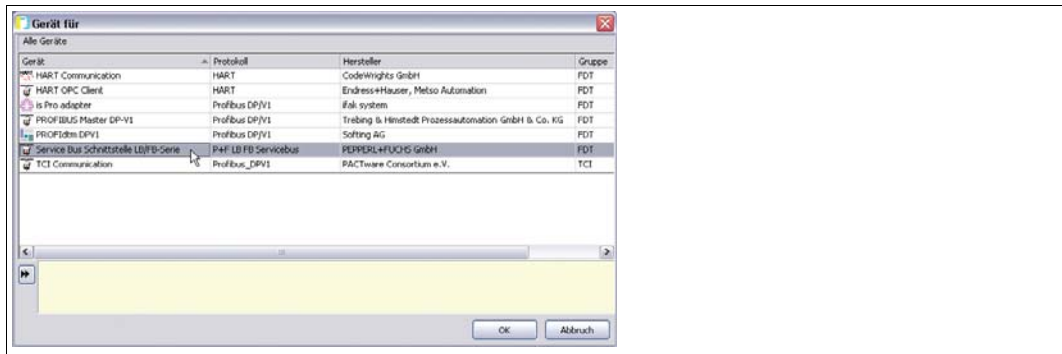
Gerät für

Alle Geräte

| Gerät | Protokoll | Hersteller | Gruppe |
|---|---|---|---|
| HART Communication | HART | CodeWrights GmbH | FDT |
| HART OPC Client | HART | Endress+Hauser, Metso Automation | FDT |
| is Pro adapter | Profibus DP/V1 | ifak system | FDT |
| PROFIBUS Master DP-V1 | Profibus DP/V1 | Trebing & Himstedt Prozessautomation GmbH & Co. KG | FDT |
| PROFIdtm DPV1 | Profibus DP/V1 | Softing AG | FDT |
| Service Bus Schnittstelle LB/FB-Serie | P+F LB FB Servicebus | PEPPERL+FUCHS GmbH | FDT |
| TCI Communication | Profibus_DPV1 | PACTware Consortium e.V. | TCI |

OK   Abbruch